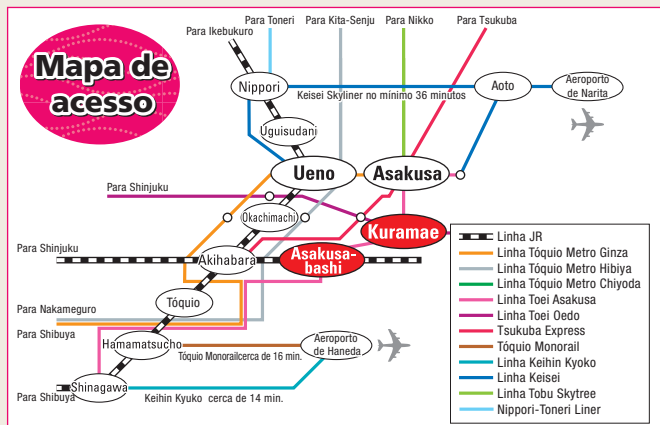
Mapa de acesso

Para Toneri
Para Kita-Senju
Para Nikko
Para Tsukuba
Para Ikebukuro
Nippori
Keisei Skyliner no mínimo 36 minutos
Aoto
Aeroporto de Narita
Uguisudani
Ueno
Asakusa
Para Shinjuku
Okachimachi
Kuramae
Para Shinjuku
Akihabara
Asakusa-bashi
Para Nakameguro
Tóquio
Para Shibuya
Hamamatsucho
Aeroporto de Haneda
Tóquio Monorailcerca de 16 min.
Shinagawa
Para Shibuya
Keihin Kyuko cerca de 14 min.

Linha JR
Linha Tóquio Metro Ginza
Linha Tóquio Metro Hibiya
Linha Tóquio Metro Chiyoda
Linha Toei Asakusa
Linha Toei Oedo
Tsukuba Express
Tóquio Monorail
Linha Keihin Kyoko
Linha Keisei
Linha Tobu Skytree
Nippori-Toneri Liner